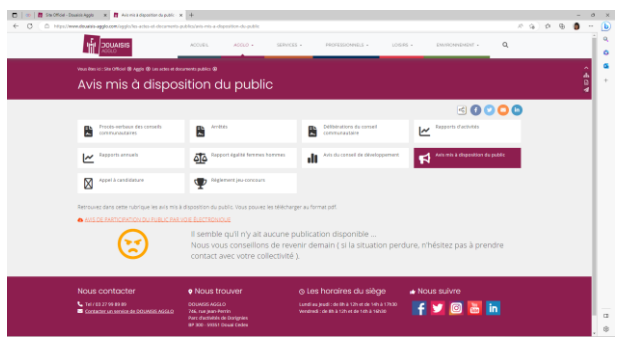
Site Officiel - Douaisis Agglo
Avis mis à disposition du publi
https://www.douaisis-agglo.com/agglo/les-actes-et-documents-publics/avis-mis-a-disposition-du-public

DOUAISIS AGGLO

ACCUEIL AGGLO PARTENAIRES PROFESSIONNELS LOISIRS ENVIRONNEMENT

Vous êtes ici : Site Officiel Agglo Les actes et documents publics

Avis mis à disposition du public

Procès-verbaux des conseils communautaires
Arrêtés
Délibérations du conseil communautaire
Rapports d'activités
Rapports annuels
Rapport égalité femmes hommes
Avis du conseil de développement
Avis mis à disposition du public
Appel à candidature
Règlement jeu concours

Retrouvez dans cette rubrique les avis mis à disposition du public. Vous pouvez les télécharger au format pdf.

AVIS DE PARTICIPATION DU PUBLIC PAR VOIE ÉLECTRONIQUE

Il semble qu'il n'y ait aucune publication disponible ...
Nous vous conseillons de revenir demain ( si la situation perdure, n'hésitez pas à prendre contact avec votre collectivité ).

Nous contacter
Tel : 03 27 99 89 89
Contacter un service de DOUAISIS AGGLO

Nous trouver
DOUAISIS AGGLO
746, rue Jean-Perrin
Parc d'activités du Gyrophare
BP 300 - 59351 Douai Cedex

Les horaires du siège
Lundi au Jeudi : de 8h à 12h et de 14h à 17h30
Vendredi : de 8h à 12h et de 14h à 16h30

Nous suivre